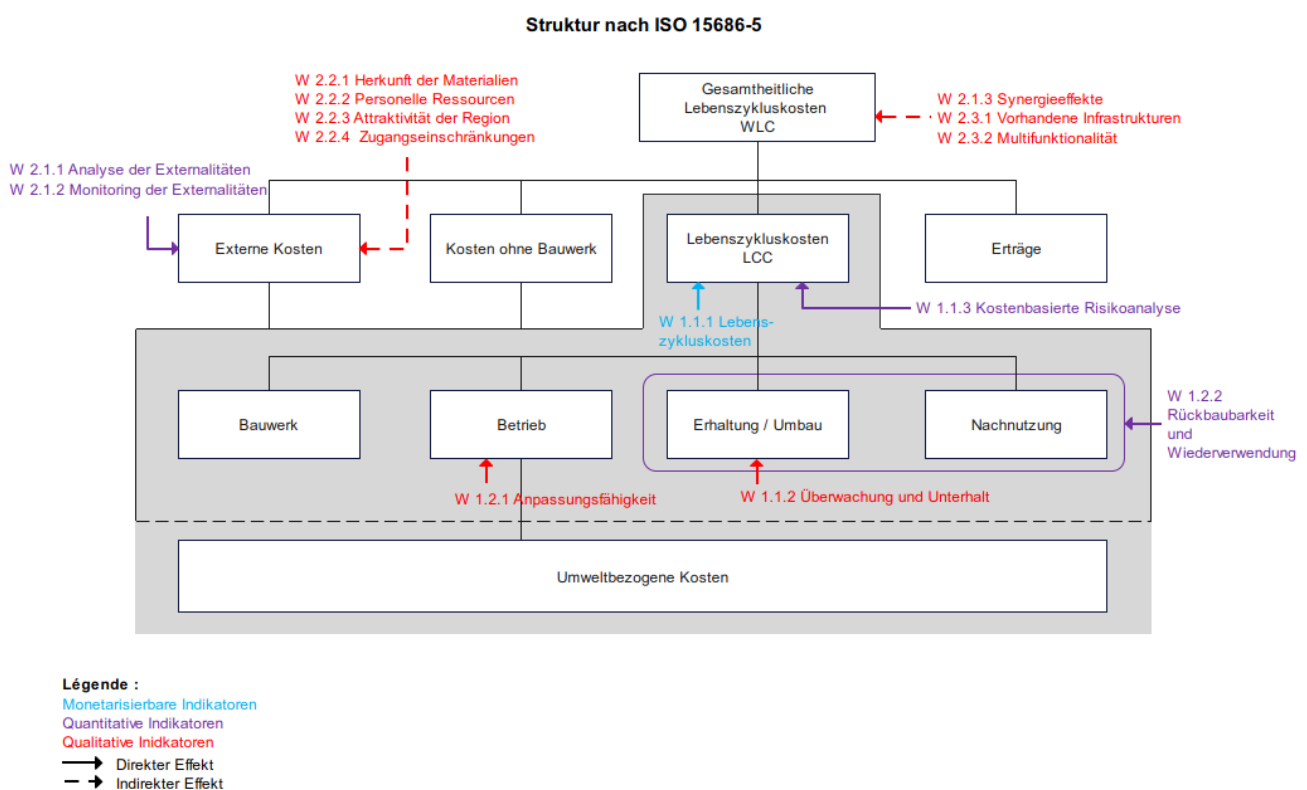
Struktur nach ISO 15686-5

W 2.2.1 Herkunft der Materialien
W 2.2.2 Personelle Ressourcen
W 2.2.3 Attraktivität der Region
W 2.2.4 Zugangseinschränkungen

Gesamtheitliche Lebenszykluskosten WLC

W 2.1.3 Synergieeffekte
W 2.3.1 Vorhandene Infrastrukturen
W 2.3.2 Multifunktionalität

W 2.1.1 Analyse der Externalitäten
W 2.1.2 Monitoring der Externalitäten

Externe Kosten

Kosten ohne Bauwerk

Lebenszykluskosten LCC

Erträge

W 1.1.1 Lebenszykluskosten

W 1.1.3 Kostenbasierte Risikoanalyse

Bauwerk

Betrieb

Erhaltung / Umbau

Nachnutzung

W 1.2.2 Rückbaubarkeit und Wiederverwendung

W 1.2.1 Anpassungsfähigkeit

W 1.1.2 Überwachung und Unterhalt

Umweltbezogene Kosten

Légende :
Monetarisierbare Indikatoren
Quantitative Indikatoren
Qualitative Inidkatoren
Direkter Effekt
Indirekter Effekt